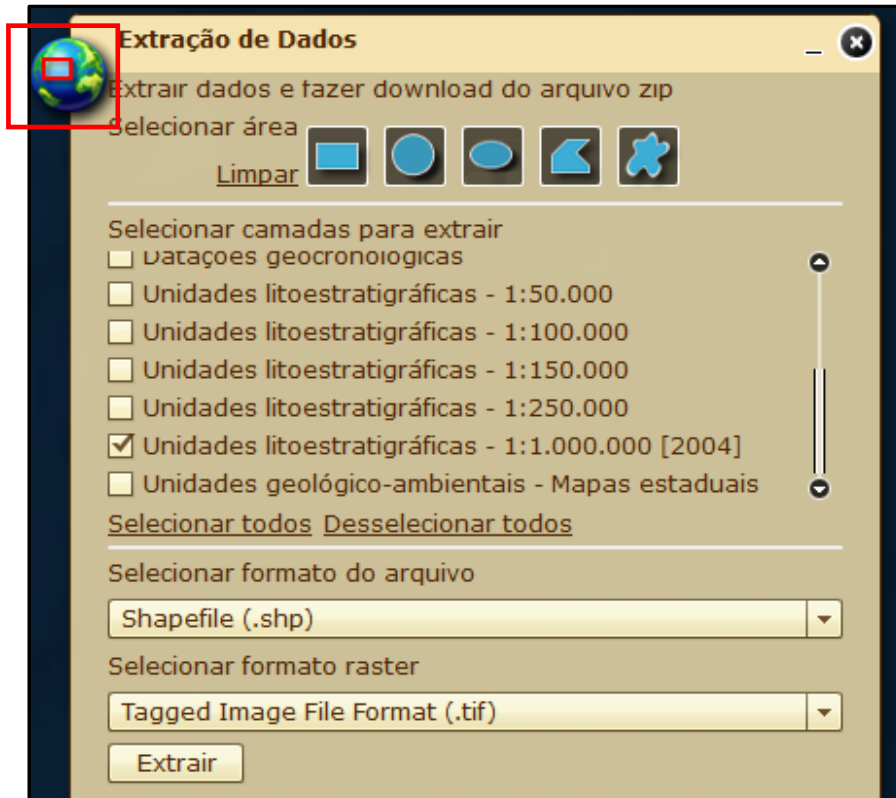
Extração de Dados

Extrair dados e fazer download do arquivo zip

Selecionar área

Limpar

Selecionar camadas para extrair

Datações geocronológicas

Unidades litoestratigráficas - 1:50.000

Unidades litoestratigráficas - 1:100.000

Unidades litoestratigráficas - 1:150.000

Unidades litoestratigráficas - 1:250.000

Unidades litoestratigráficas - 1:1.000.000 [2004]

Unidades geológico-ambientais - Mapas estaduais

Selecionar todos Desselecionar todos

Selecionar formato do arquivo

Shapefile (.shp)

Selecionar formato raster

Tagged Image File Format (.tif)

Extrair